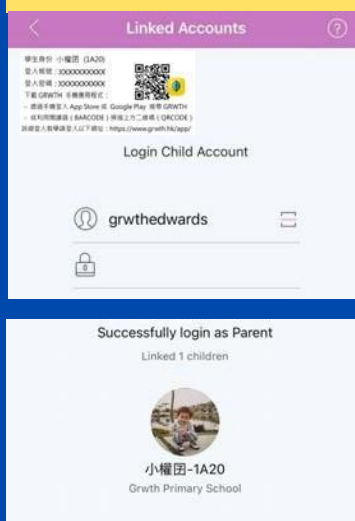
Linked Accounts

學生身份 小耀団 (1A20)
登入帳號：XXXXXXXXXX
登入密碼：XXXXXXXXXX
下載 GRWTH 手機應用程式：
- 透過手機登入 App Store 或 Google Play 搜尋 GRWTH
- 或利用閱讀器（BARCODE）掃描上方二維碼（QRCODE）
詳細登入教學請登入以下網址：https://www.grwth.hk/app/

Login Child Account

grwthedwards

Successfully login as Parent

Linked 1 children

小耀団-1A20

Grwth Primary School